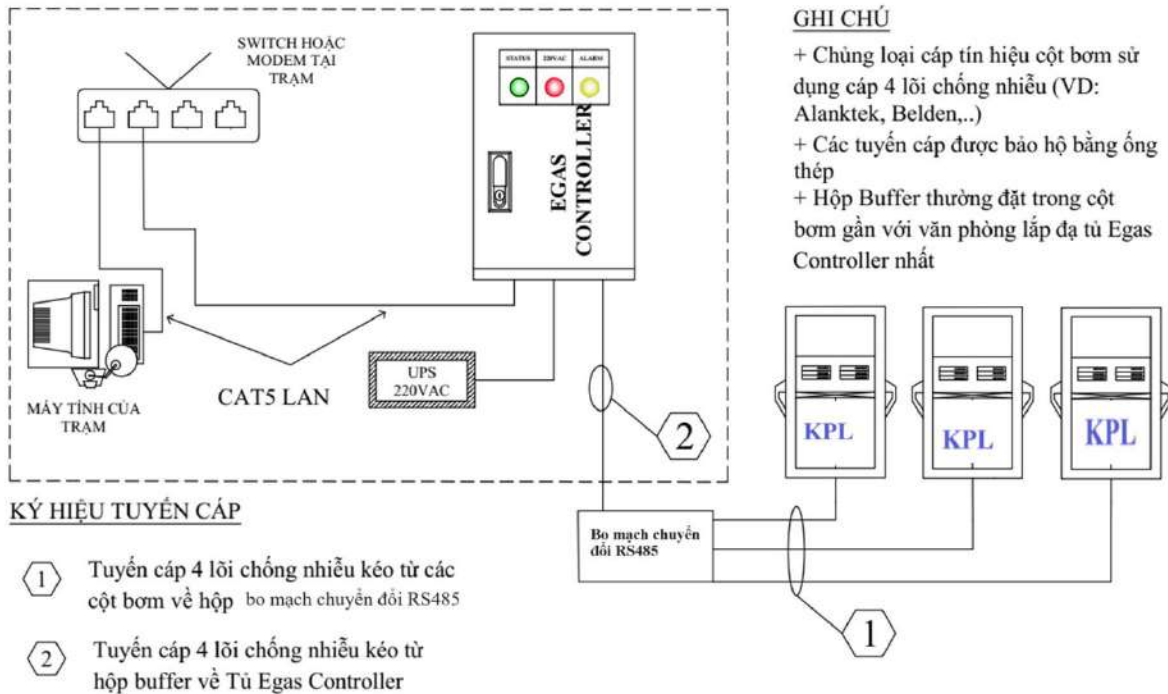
SWITCH HOẶC MODEM TẠI TRẠM

STATUS 220VAC ALARM

EGAS CONTROLLER

MÁY TÍNH CỦA TRẠM

CAT5 LAN

UPS 220VAC

2

GHI CHÚ

+ Chủng loại cáp tín hiệu cột bơm sử dụng cáp 4 lõi chống nhiễu (VD: Alanktek, Belden,..)

+ Các tuyến cáp được bảo hộ bằng ống thép

+ Hộp Buffer thường đặt trong cột bơm gần với văn phòng lắp đạ tủ Egas Controller nhất

KPL

KPL

KPL

KÝ HIỆU TUYẾN CÁP

Bo mạch chuyển đổi RS485

1

1 Tuyến cáp 4 lõi chống nhiễu kéo từ các cột bơm về hộp bo mạch chuyển đổi RS485

2 Tuyến cáp 4 lõi chống nhiễu kéo từ hộp buffer về Tủ Egas Controller